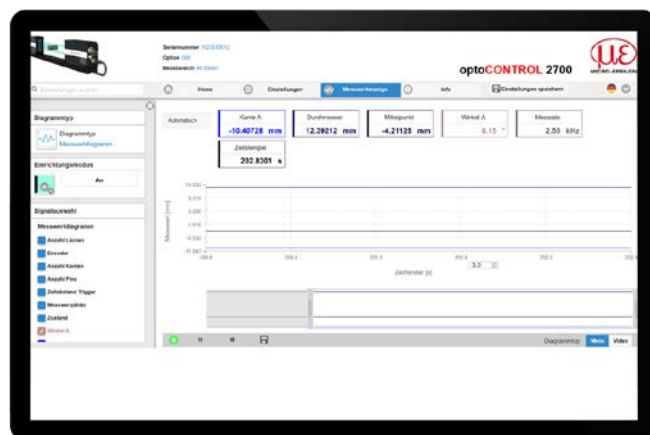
Seriennummer 1123OOO12
Option 000
Messbereich 40.00mm

optoCONTROL 2700

MICRO-EPSILON

Einstellungen suchen

Home
Einstellungen
Messwertanzeige
Info
Einstellungen speichern

Diagrammtyp
Diagrammtyp
Messwertdiagramm

Einrichtungsmodus
An

Signalauswahl
Messwertdiagramm
Anzahl Linien
Encoder
Anzahl Kanten
Anzahl Pins
Zeitabstand Trigger
Messwertzähler
Zustand
Winkel A

Automatisch

| Kante A | Durchmesser | Mittelpunkt | Winkel A | Messrate |
|---|---|---|---|---|
| -10.40728 mm | 12.39212 mm | -4.21125 mm | 0.10 ° | 2.50 kHz |

Zeitstempel
292.8301 s

Messwert [mm]
14.692
8.218
1.835
-4.618
-11.002
-17.387

199.8
200.4
201.0
201.6
202.2
202.8

Zeitstempel [s]
3.0

Diagrammtyp
Menü
Video